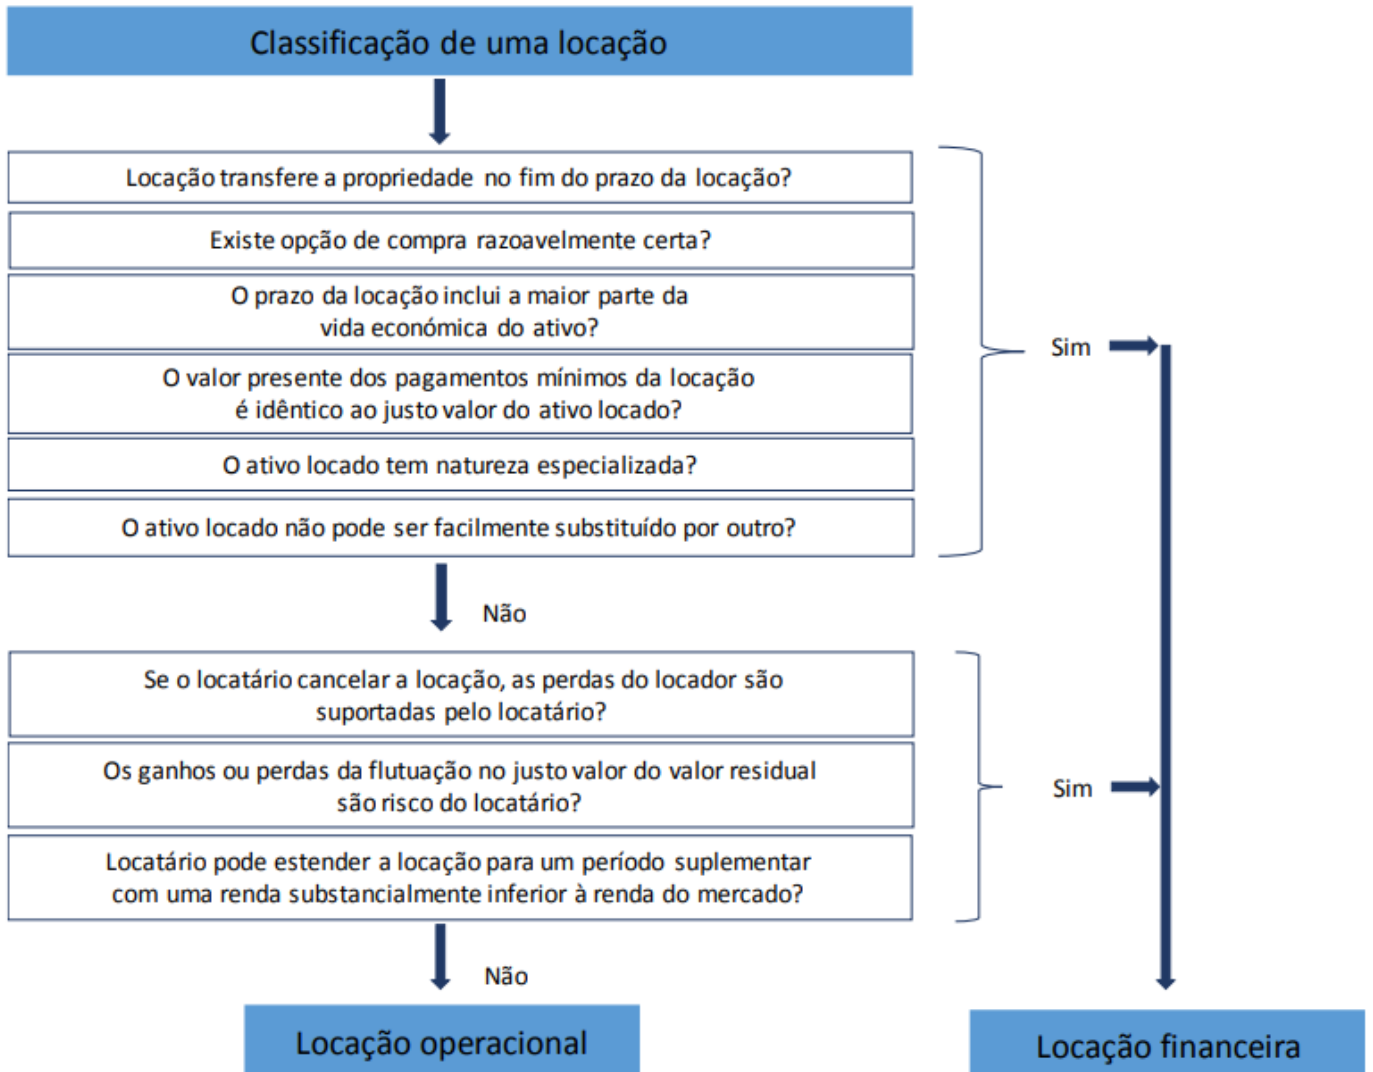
Classificação de uma locação

Locação transfere a propriedade no fim do prazo da locação?

Existe opção de compra razoavelmente certa?

O prazo da locação inclui a maior parte da vida económica do ativo?

O valor presente dos pagamentos mínimos da locação é idêntico ao justo valor do ativo locado?

O ativo locado tem natureza especializada?

O ativo locado não pode ser facilmente substituído por outro?

Sim

Não

Se o locatário cancelar a locação, as perdas do locador são suportadas pelo locatário?

Os ganhos ou perdas da flutuação no justo valor do valor residual são risco do locatário?

Locatário pode estender a locação para um período suplementar com uma renda substancialmente inferior à renda do mercado?

Sim

Não

Locação operacional

Locação financeira